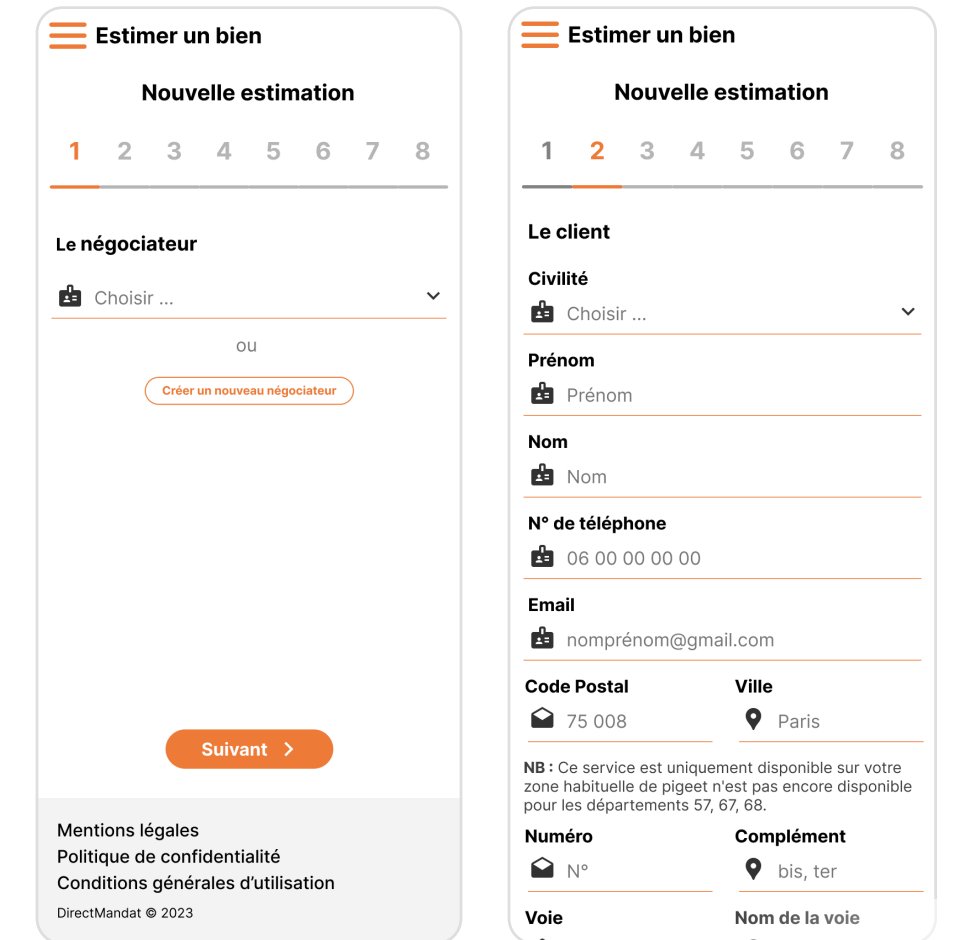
Estimer un bien

Nouvelle estimation

1 2 3 4 5 6 7 8

Le négociateur

Choisir ...

ou

Créer un nouveau négociateur

Suivant >

Mentions légales
Politique de confidentialité
Conditions générales d'utilisation

DirectMandat © 2023

Estimer un bien

Nouvelle estimation

1 2 3 4 5 6 7 8

Le client

Civilité

Choisir ...

Prénom

Prénom

Nom

Nom

N° de téléphone

06 00 00 00 00

Email

nomprénom@gmail.com

Code Postal

75 008

Ville

Paris

NB : Ce service est uniquement disponible sur votre zone habituelle de pigeet n'est pas encore disponible pour les départements 57, 67, 68.

Numéro

N°

Complément

bis, ter

Voie

Nom de la voie